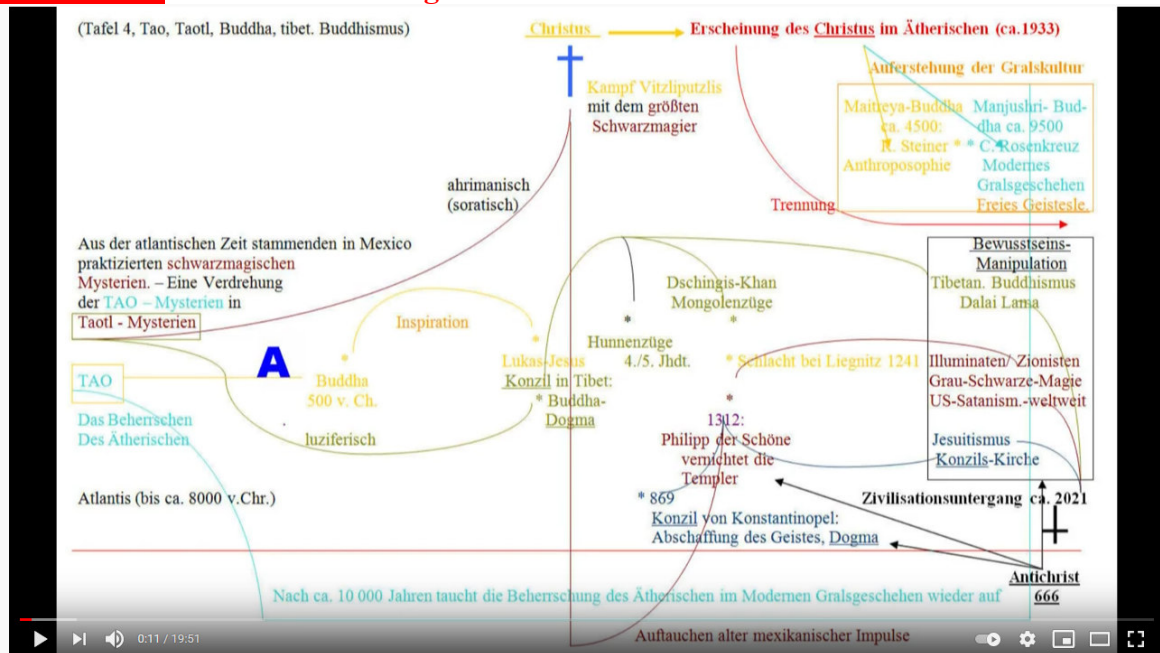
(Tafel 4, Tao, Taotl, Buddha, tibet. Buddhismus)

Christus → Erscheinung des Christus im Ätherischen (ca.1933)

Auferstehung der Gralskultur

Kampf Vitzliputzlis mit dem größten Schwarzmagier

Maitreya-Buddha ca. 4500: R. Steiner * Anthroposophie

Manjushri- Buddha ca. 9500 * C. Rosenkreuz Modernes Gralsgeschehen Freies Geistesle.

ahrimanisch (soratisch)

Trennung

Aus der atlantischen Zeit stammenden in Mexico praktizierten schwarzmagischen Mysterien. – Eine Verdrehung der TAO – Mysterien in Taotl - Mysterien

Bewusstseins-Manipulation Tibetan. Buddhismus Dalai Lama

Dschingis-Khan Mongolenzüge *

Inspiration

*

Hunnenzüge 4./5. Jhdt.

A

TAO

* Buddha 500 v. Ch.

* Lukas-Jesus Konzil in Tibet: * Buddha-Dogma

* Schlacht bei Liegnitz 1241

Illuminaten/ Zionisten Grau-Schwarze-Magie US-Satanism.-weltweit

Das Beherrschen Des Ätherischen

luziferisch

* 1312: Philipp der Schöne vernichtet die Templer

Jesuitismus – Konzils-Kirche

Atlantis (bis ca. 8000 v.Chr.)

* 869 Konzil von Konstantinopel: Abschaffung des Geistes, Dogma

Zivilisationsuntergang ca. 2021

Antichrist 666

Nach ca. 10 000 Jahren taucht die Beherrschung des Ätherischen im Modernen Gralsgeschehen wieder auf

Auftauchen alter mexikanischer Impulse

0:11 / 19:51